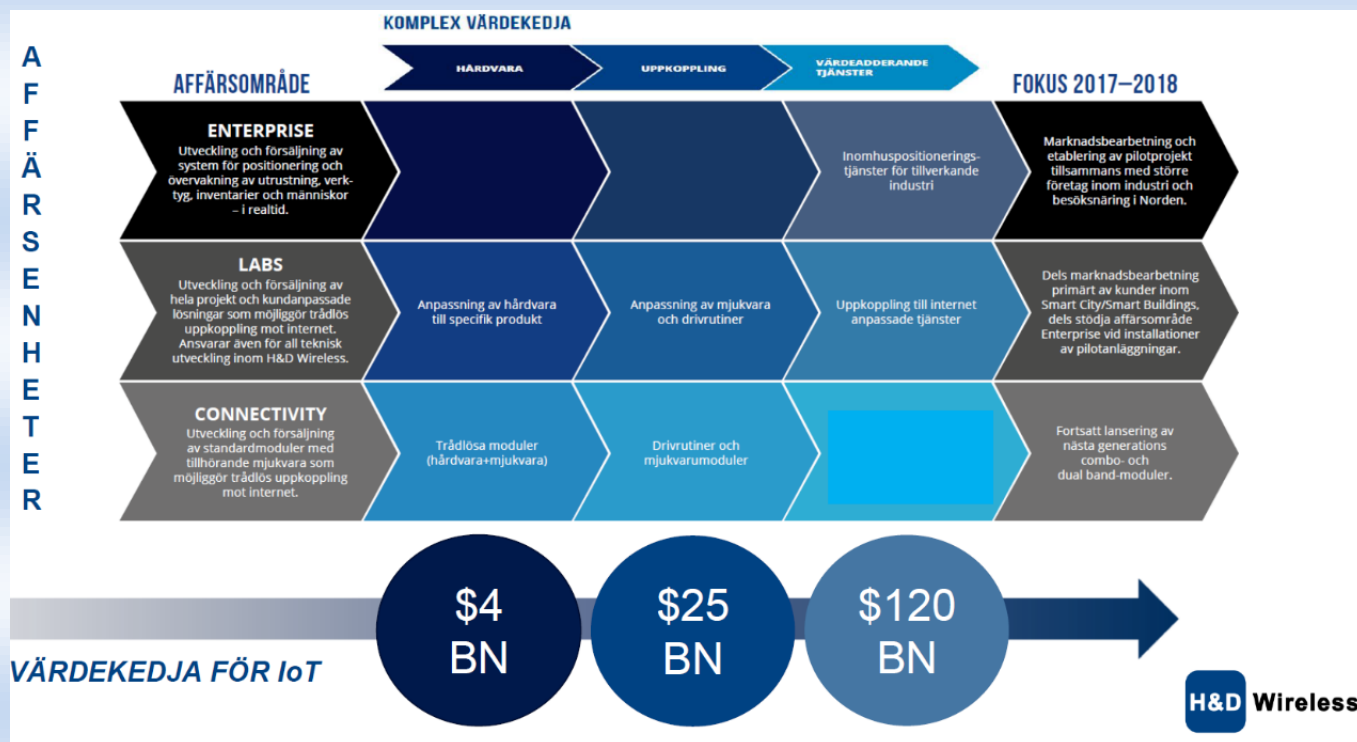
A
F
F
Ä
R
S
E
N
H
E
T
E
R

KOMPLEX VÄRDEKEDJA

HÅRDVARA

UPPKOPPLING

VÄRDEADDERANDE TJÄNSTER

AFFÄRSOMRÅDE

FOKUS 2017–2018

ENTERPRISE
Utveckling och försäljning av system för positionering och övervakning av utrustning, verktyg, inventarier och människor – i realtid.

Inomhuspositioneringstjänster för tillverkande industri

Marknadsbearbetning och etablering av pilotprojekt tillsammans med större företag inom industri och besöksnäring i Norden.

LABS
Utveckling och försäljning av hela projekt och kundanpassade lösningar som möjliggör trådlös uppkoppling mot internet. Ansvarar även för all teknisk utveckling inom H&D Wireless.

Anpassning av hårdvara till specifik produkt

Anpassning av mjukvara och drivrutiner

Uppkoppling till internet anpassade tjänster

Dels marknadsbearbetning primärt av kunder inom Smart City/Smart Buildings, dels stödja affärsområde Enterprise vid installationer av pilotanläggningar.

CONNECTIVITY
Utveckling och försäljning av standardmoduler med tillhörande mjukvara som möjliggör trådlös uppkoppling mot internet.

Trådlösa moduler (hårdvara+mjukvara)

Drivrutiner och mjukvarumoduler

Fortsatt lansering av nästa generations combo- och dual band-moduler.

$4 BN

$25 BN

$120 BN

VÄRDEKEDJA FÖR IoT

H&D Wireless